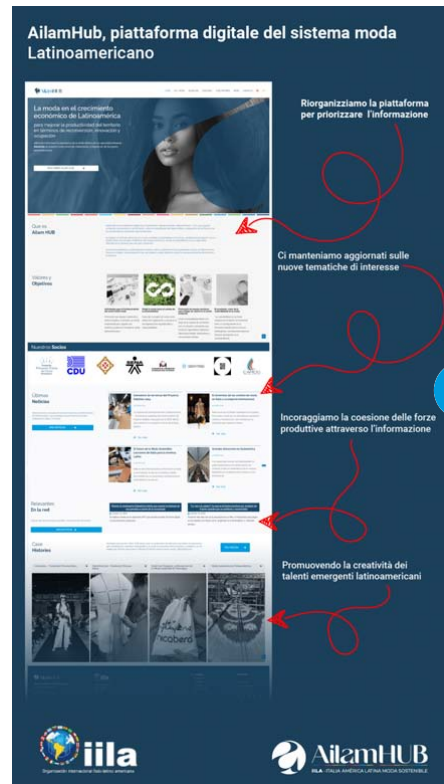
AilamHub, piattaforma digitale del sistema moda Latinoamericano

La moda en el crecimiento económico de Latinoamérica

Riorganizziamo la piattaforma per priorizzare l'informazione

Qué es Ailam HUB

Ci manteniamo aggiornati sulle nuove tematiche di interesse

Valores y Objetivos

Nuestros Socios

CDU

Últimas Noticias

Incoraggiamo la coesione delle forze produttive attraverso l'informazione

Relevantes En la red

Casos Historias

Promuovendo la creatività dei talenti emergenti latinoamericani

iila
Organizzazione internazionale italo-latino americana

AilamHUB
IILA · ITALIA AMÉRICA LATINA MODA SOSTENIBLE